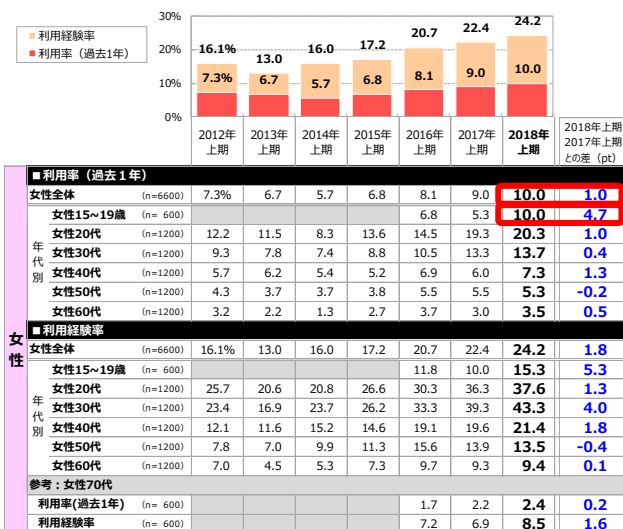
利用経験率
利用率（過去1年）

30%
20%
10%
0%

16.1%
7.3%
13.0
6.7
16.0
5.7
17.2
6.8
20.7
8.1
22.4
9.0
24.2
10.0

| | | | 2012年上期 | 2013年上期 | 2014年上期 | 2015年上期 | 2016年上期 | 2017年上期 | 2018年上期 | 2018年上期 2017年上期 との差（pt） |
|---|---|---|---|---|---|---|---|---|---|---|
| ■利用率（過去１年） | | | | | | | | | | |
| 女性全体 | | (n=6600) | 7.3% | 6.7 | 5.7 | 6.8 | 8.1 | 9.0 | 10.0 | 1.0 |
| | 女性15～19歳 | (n= 600) | | | | | 6.8 | 5.3 | 10.0 | 4.7 |
| 年代別 | 女性20代 | (n=1200) | 12.2 | 11.5 | 8.3 | 13.6 | 14.5 | 19.3 | 20.3 | 1.0 |
| | 女性30代 | (n=1200) | 9.3 | 7.8 | 7.4 | 8.8 | 10.5 | 13.3 | 13.7 | 0.4 |
| | 女性40代 | (n=1200) | 5.7 | 6.2 | 5.4 | 5.2 | 6.9 | 6.0 | 7.3 | 1.3 |
| | 女性50代 | (n=1200) | 4.3 | 3.7 | 3.7 | 3.8 | 5.5 | 5.5 | 5.3 | -0.2 |
| | 女性60代 | (n=1200) | 3.2 | 2.2 | 1.3 | 2.7 | 3.7 | 3.0 | 3.5 | 0.5 |
| ■利用経験率 | | | | | | | | | | |
| 女性全体 | | (n=6600) | 16.1% | 13.0 | 16.0 | 17.2 | 20.7 | 22.4 | 24.2 | 1.8 |
| | 女性15～19歳 | (n= 600) | | | | | 11.8 | 10.0 | 15.3 | 5.3 |
| 年代別 | 女性20代 | (n=1200) | 25.7 | 20.6 | 20.8 | 26.6 | 30.3 | 36.3 | 37.6 | 1.3 |
| | 女性30代 | (n=1200) | 23.4 | 16.9 | 23.7 | 26.2 | 33.3 | 39.3 | 43.3 | 4.0 |
| | 女性40代 | (n=1200) | 12.1 | 11.6 | 15.2 | 14.6 | 19.1 | 19.6 | 21.4 | 1.8 |
| | 女性50代 | (n=1200) | 7.8 | 7.0 | 9.9 | 11.3 | 15.6 | 13.9 | 13.5 | -0.4 |
| | 女性60代 | (n=1200) | 7.0 | 4.5 | 5.3 | 7.3 | 9.7 | 9.3 | 9.4 | 0.1 |
| 参考：女性70代 | | | | | | | | | | |
| 利用率(過去1年) | | (n= 600) | | | | | 1.7 | 2.2 | 2.4 | 0.2 |
| 利用経験率 | | (n= 600) | | | | | 7.2 | 6.9 | 8.5 | 1.6 |

女性